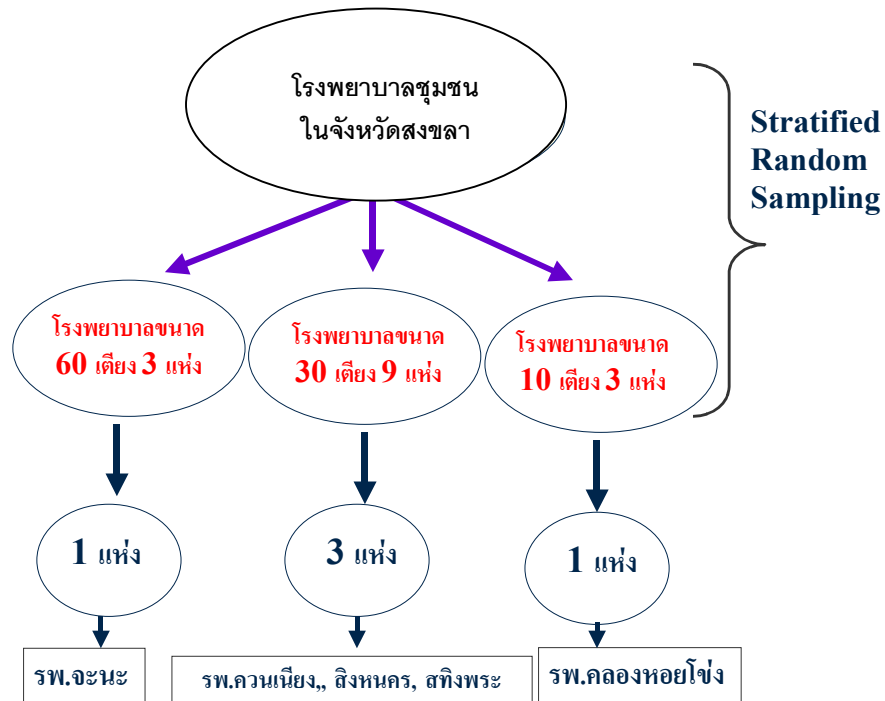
โรงพยาบาลชุมชน
ในจังหวัดสงขลา

Stratified Random Sampling

โรงพยาบาลขนาด 60 เตียง 3 แห่ง

โรงพยาบาลขนาด 30 เตียง 9 แห่ง

โรงพยาบาลขนาด 10 เตียง 3 แห่ง

1 แห่ง

3 แห่ง

1 แห่ง

รพ.จะนะ

รพ.ควนเนียง,, สิงหนคร, สทิงพระ

รพ.คลองหอยโข่ง